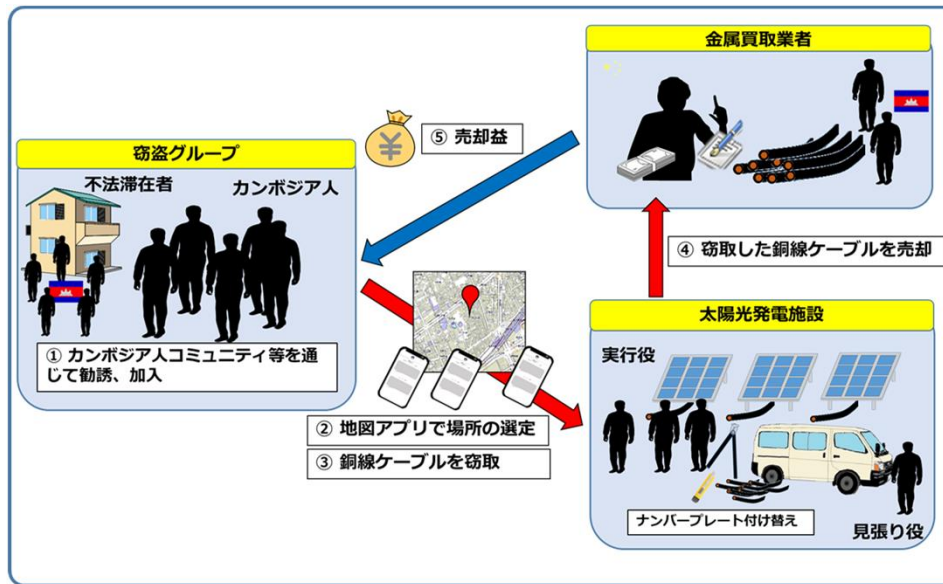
金属買取業者

⑤ 売却益

窃盗グループ

不法滞在者

カンボジア人

① カンボジア人コミュニティ等を通じて勧誘、加入

④ 窃取した銅線ケーブルを売却

太陽光発電施設

実行役

② 地図アプリで場所の選定

③ 銅線ケーブルを窃取

ナンバープレート付け替え

見張り役